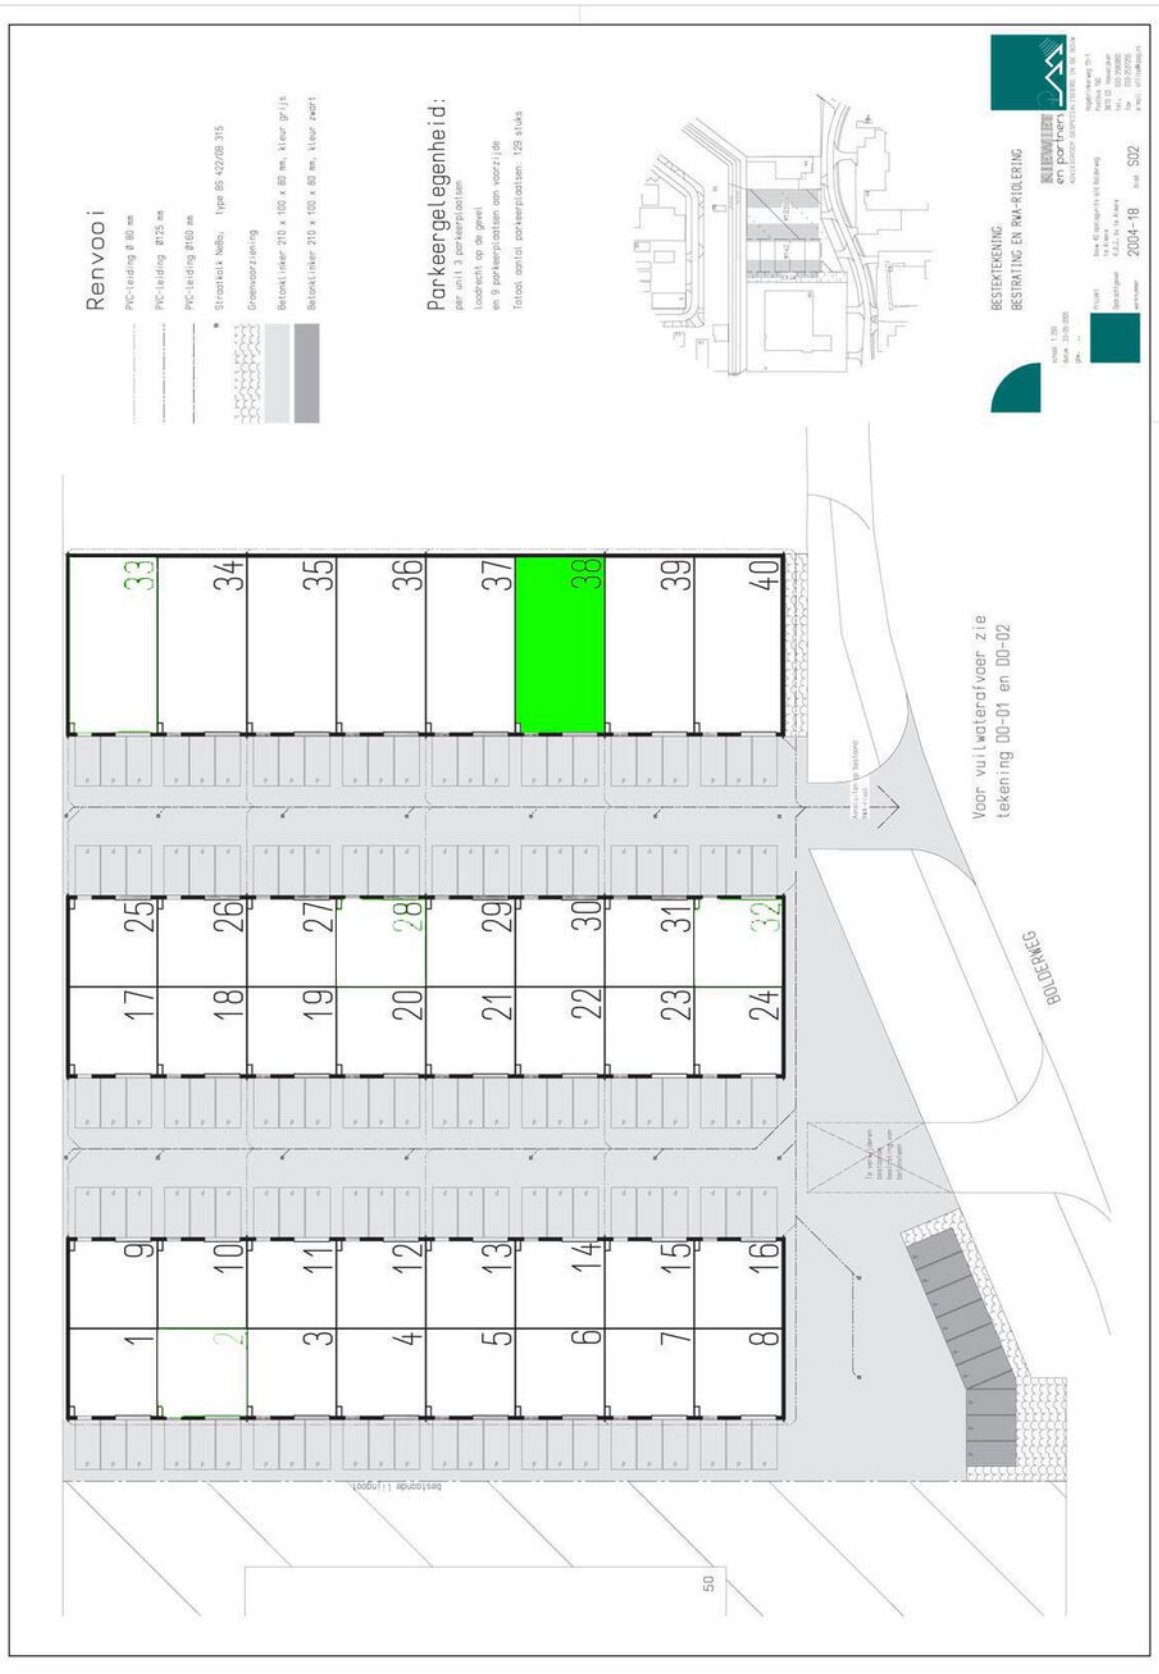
Renvooi

PVC-leiding Ø 80 mm

PVC-leiding Ø125 mm

PVC-leiding Ø160 mm

Straatkolk NeBo type BS 422/08 315

Groenvoorziening

Betonklinker 210 x 100 x 80 mm, kleur grijs

Betonklinker 210 x 100 x 80 mm, kleur zwart

Parkeergelegenheid:
per unit 3 parkeerplaatsen
loodrecht op de gevel
en 9 parkeerplaatsen aan voorzijde
Totaal aantal parkeerplaatsen: 129 stuks

BESTEKTEKENING
BESTRATING EN RWA-RIOLERING

NIEUWIEL en partners

2004-18

S02

33 34 35 36 37 38 39 40

25 26 27 28 29 30 31 32

17 18 19 20 21 22 23 24

9 10 11 12 13 14 15 16

1 2 3 4 5 6 7 8

Voor vuilwaterafvoer zie tekening DO-01 en DO-02

BOLDERWEG

bestaande lijngoot

50

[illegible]